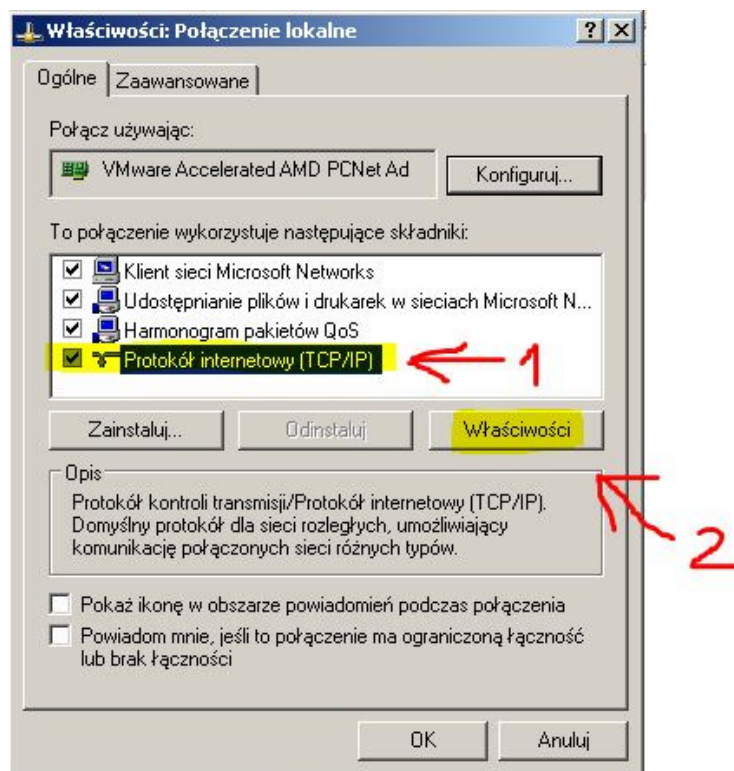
Właściwości: Połączenie lokalne

? X

Ogólne | Zaawansowane

Połącz używając:

VMware Accelerated AMD PCNet Ad

Konfiguruj...

To połączenie wykorzystuje następujące składniki:

Klient sieci Microsoft Networks

Udostępnianie plików i drukarek w sieciach Microsoft N...

Harmonogram pakietów QoS

Protokół internetowy (TCP/IP)

1

Zainstaluj...

Odinstaluj

Właściwości

Opis

Protokół kontroli transmisji/Protokół internetowy (TCP/IP). Domyślny protokół dla sieci rozległych, umożliwiający komunikację połączonych sieci różnych typów.

2

Pokaż ikonę w obszarze powiadomień podczas połączenia

Powiadom mnie, jeśli to połączenie ma ograniczoną łączność lub brak łączności

OK

Anuluj